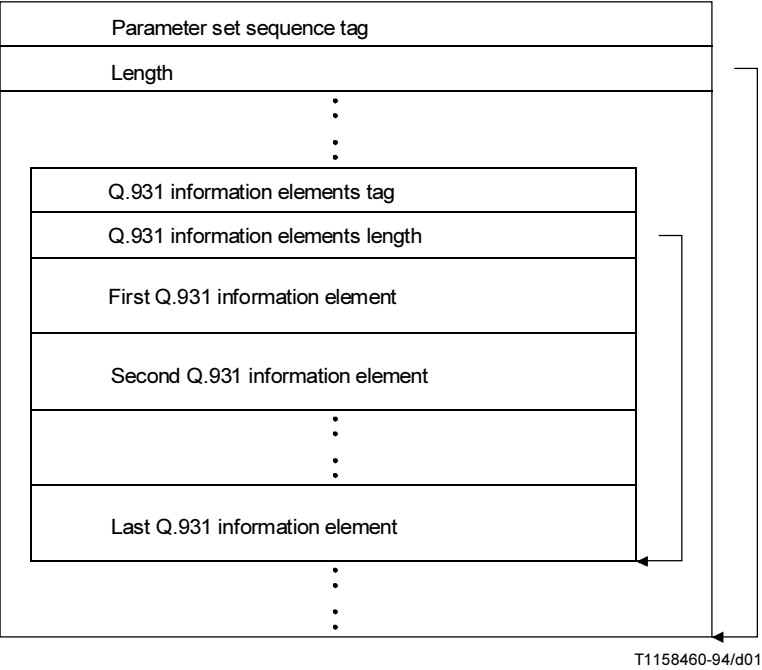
Parameter set sequence tag

Length

Q.931 information elements tag

Q.931 information elements length

First Q.931 information element

Second Q.931 information element

Last Q.931 information element

T1158460-94/d01